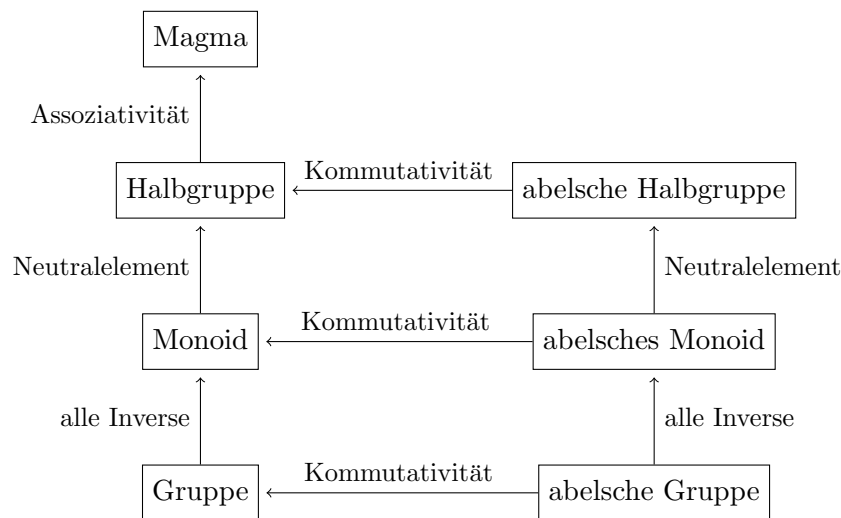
Magma

Assoziativität

Halbgruppe

Kommutativität

abelsche Halbgruppe

Neutralelement

Neutralelement

Monoid

Kommutativität

abelsches Monoid

alle Inverse

alle Inverse

Gruppe

Kommutativität

abelsche Gruppe